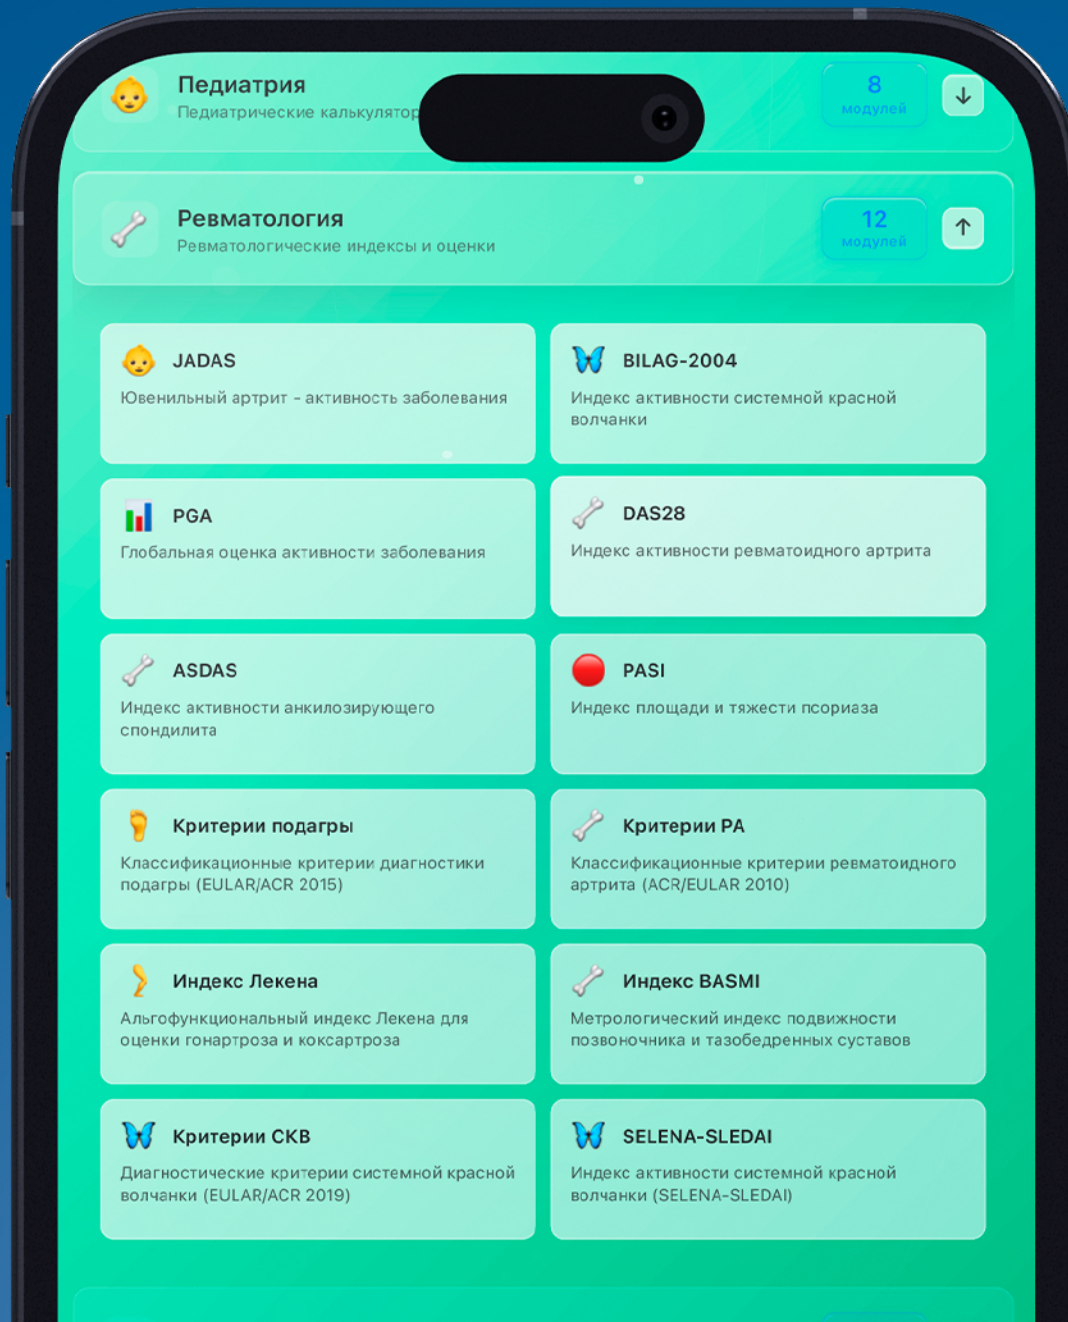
Педиатрия
Педиатрические калькулятор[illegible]

8
модулей

↓

Ревматология
Ревматологические индексы и оценки

12
модулей

↑

JADAS
Ювенильный артрит - активность заболевания

BILAG-2004
Индекс активности системной красной волчанки

PGA
Глобальная оценка активности заболевания

DAS28
Индекс активности ревматоидного артрита

ASDAS
Индекс активности анкилозирующего спондилита

PASI
Индекс площади и тяжести псориаза

Критерии подагры
Классификационные критерии диагностики подагры (EULAR/ACR 2015)

Критерии РА
Классификационные критерии ревматоидного артрита (ACR/EULAR 2010)

Индекс Лекена
Альгофункциональный индекс Лекена для оценки гонартроза и коксартроза

Индекс BASMI
Метрологический индекс подвижности позвоночника и тазобедренных суставов

Критерии СКВ
Диагностические критерии системной красной волчанки (EULAR/ACR 2019)

SELENA-SLEDAI
Индекс активности системной красной волчанки (SELENA-SLEDAI)